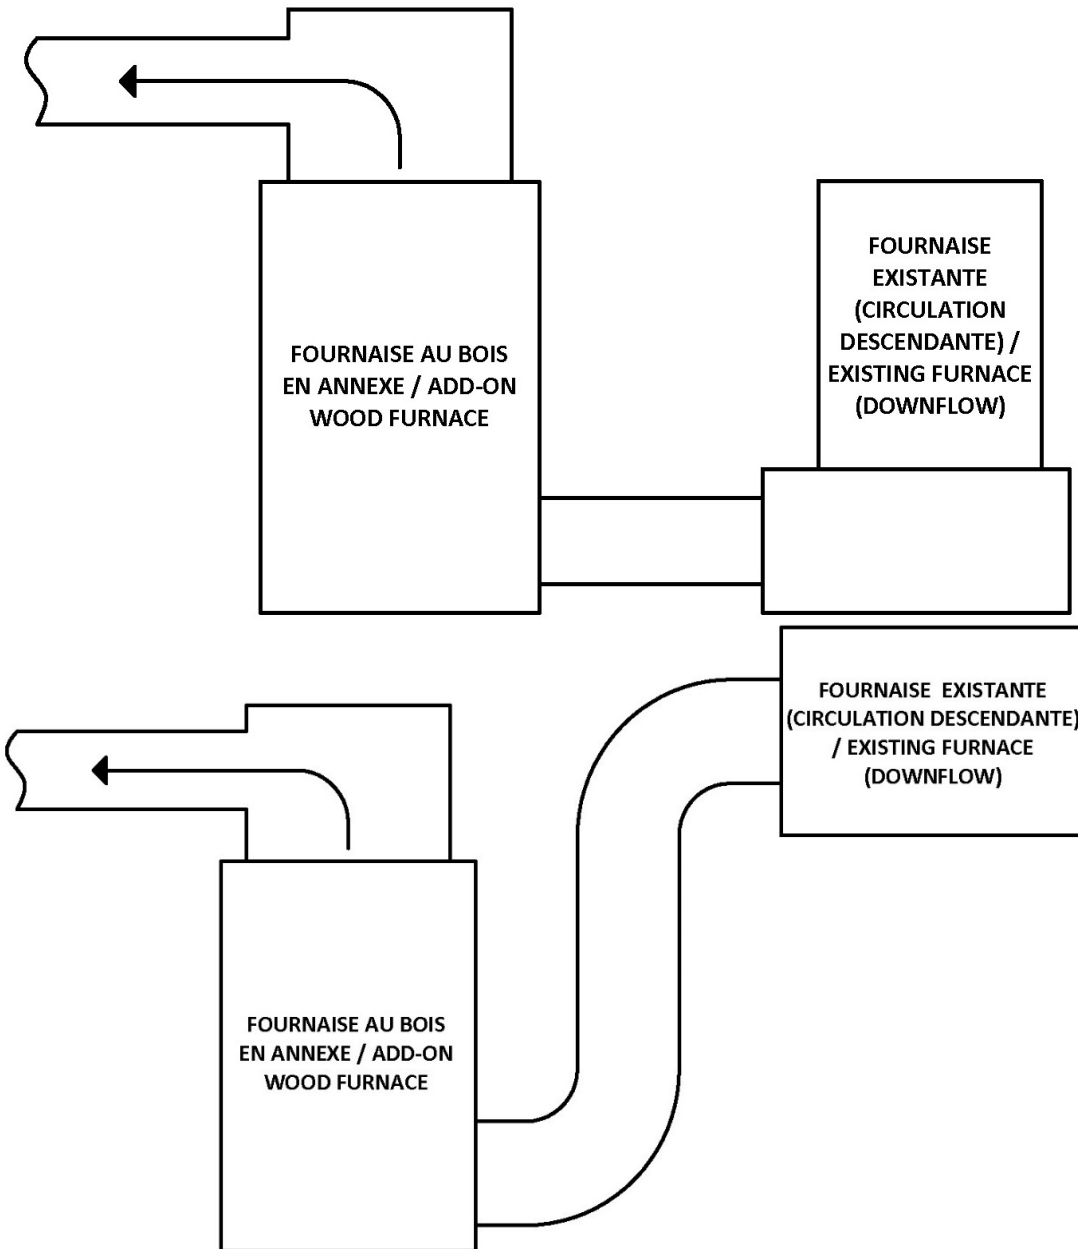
FOURNAISE AU BOIS EN ANNEXE / ADD-ON WOOD FURNACE

FOURNAISE EXISTANTE (CIRCULATION DESCENDANTE) / EXISTING FURNACE (DOWNFLOW)

FOURNAISE EXISTANTE (CIRCULATION DESCENDANTE) / EXISTING FURNACE (DOWNFLOW)

FOURNAISE AU BOIS EN ANNEXE / ADD-ON WOOD FURNACE